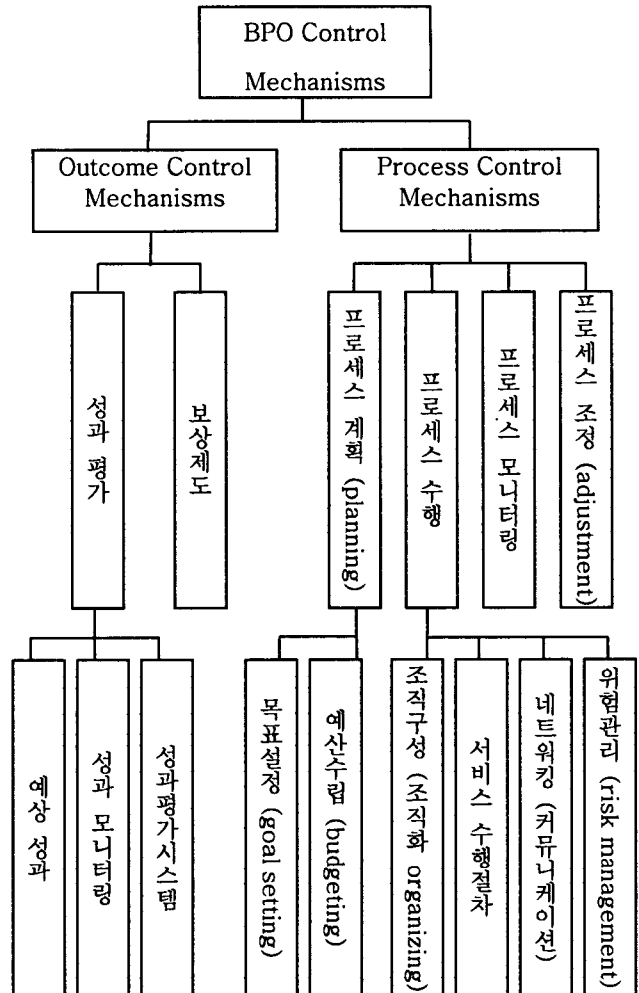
BPO Control Mechanisms

Outcome Control Mechanisms

Process Control Mechanisms

성과 평가

보상제도

프로세스 계획 (planning)

프로세스 수행

프로세스 모니터링

프로세스 조정 (adjustment)

예상 성과

성과 모니터링

성과평가시스템

목표설정 (goal setting)

예산수립 (budgeting)

조직구성 (조직화 organizing)

서비스 수행절차

네트워킹 (커뮤니케이션)

위험관리 (risk management)